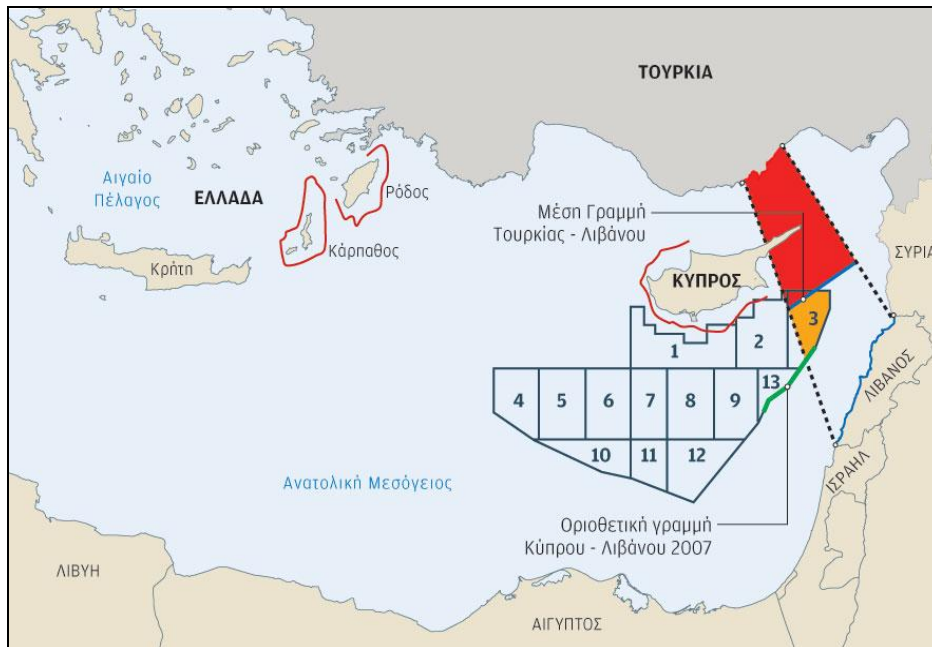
ΤΟΥΡΚΙΑ

Αιγαίο Πέλαγος

ΕΛΛΑΔΑ

Ρόδος

Κάρπαθος

Κρήτη

Μέση Γραμμή Τουρκίας - Λιβάνου

ΚΥΠΡΟΣ

ΣΥΡΙΑ

ΛΙΒΑΝΟΣ

ΙΣΡΑΗΛ

1

2

3

4

5

6

7

8

9

10

11

12

13

Ανατολική Μεσόγειος

Οριοθετική γραμμή Κύπρου - Λιβάνου 2007

ΛΙΒΥΗ

ΑΙΓΥΠΤΟΣ